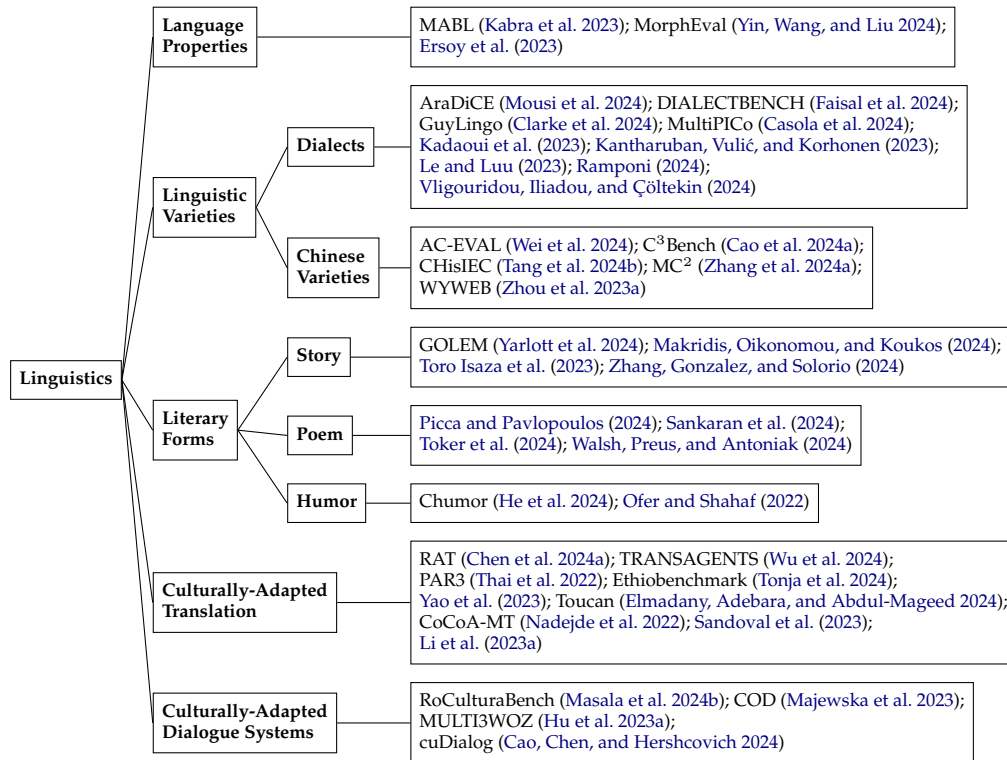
Linguistics

Language Properties

MABL (Kabra et al. 2023); MorphEval (Yin, Wang, and Liu 2024); Ersoy et al. (2023)

Linguistic Varieties

Dialects

AraDiCE (Mousi et al. 2024); DIALECTBENCH (Faisal et al. 2024); GuyLingo (Clarke et al. 2024); MultiPICo (Casola et al. 2024); Kadaoui et al. (2023); Kantharuban, Vulić, and Korhonen (2023); Le and Luu (2023); Ramponi (2024); Vligouridou, Iliadou, and Çöltekin (2024)

Chinese Varieties

AC-EVAL (Wei et al. 2024); C$^3$Bench (Cao et al. 2024a); CHisIEC (Tang et al. 2024b); MC$^2$ (Zhang et al. 2024a); WYWEB (Zhou et al. 2023a)

Literary Forms

Story

GOLEM (Yarlott et al. 2024); Makridis, Oikonomou, and Koukos (2024); Toro Isaza et al. (2023); Zhang, Gonzalez, and Solorio (2024)

Poem

Picca and Pavlopoulos (2024); Sankaran et al. (2024); Toker et al. (2024); Walsh, Preus, and Antoniak (2024)

Humor

Chumor (He et al. 2024); Ofer and Shahaf (2022)

Culturally-Adapted Translation

RAT (Chen et al. 2024a); TRANSAGENTS (Wu et al. 2024); PAR3 (Thai et al. 2022); Ethiobenchmark (Tonja et al. 2024); Yao et al. (2023); Toucan (Elmadany, Adebara, and Abdul-Mageed 2024); CoCoA-MT (Nadejde et al. 2022); Sandoval et al. (2023); Li et al. (2023a)

Culturally-Adapted Dialogue Systems

RoCulturaBench (Masala et al. 2024b); COD (Majewska et al. 2023); MULTI3WOZ (Hu et al. 2023a); cuDialog (Cao, Chen, and Hershcovich 2024)